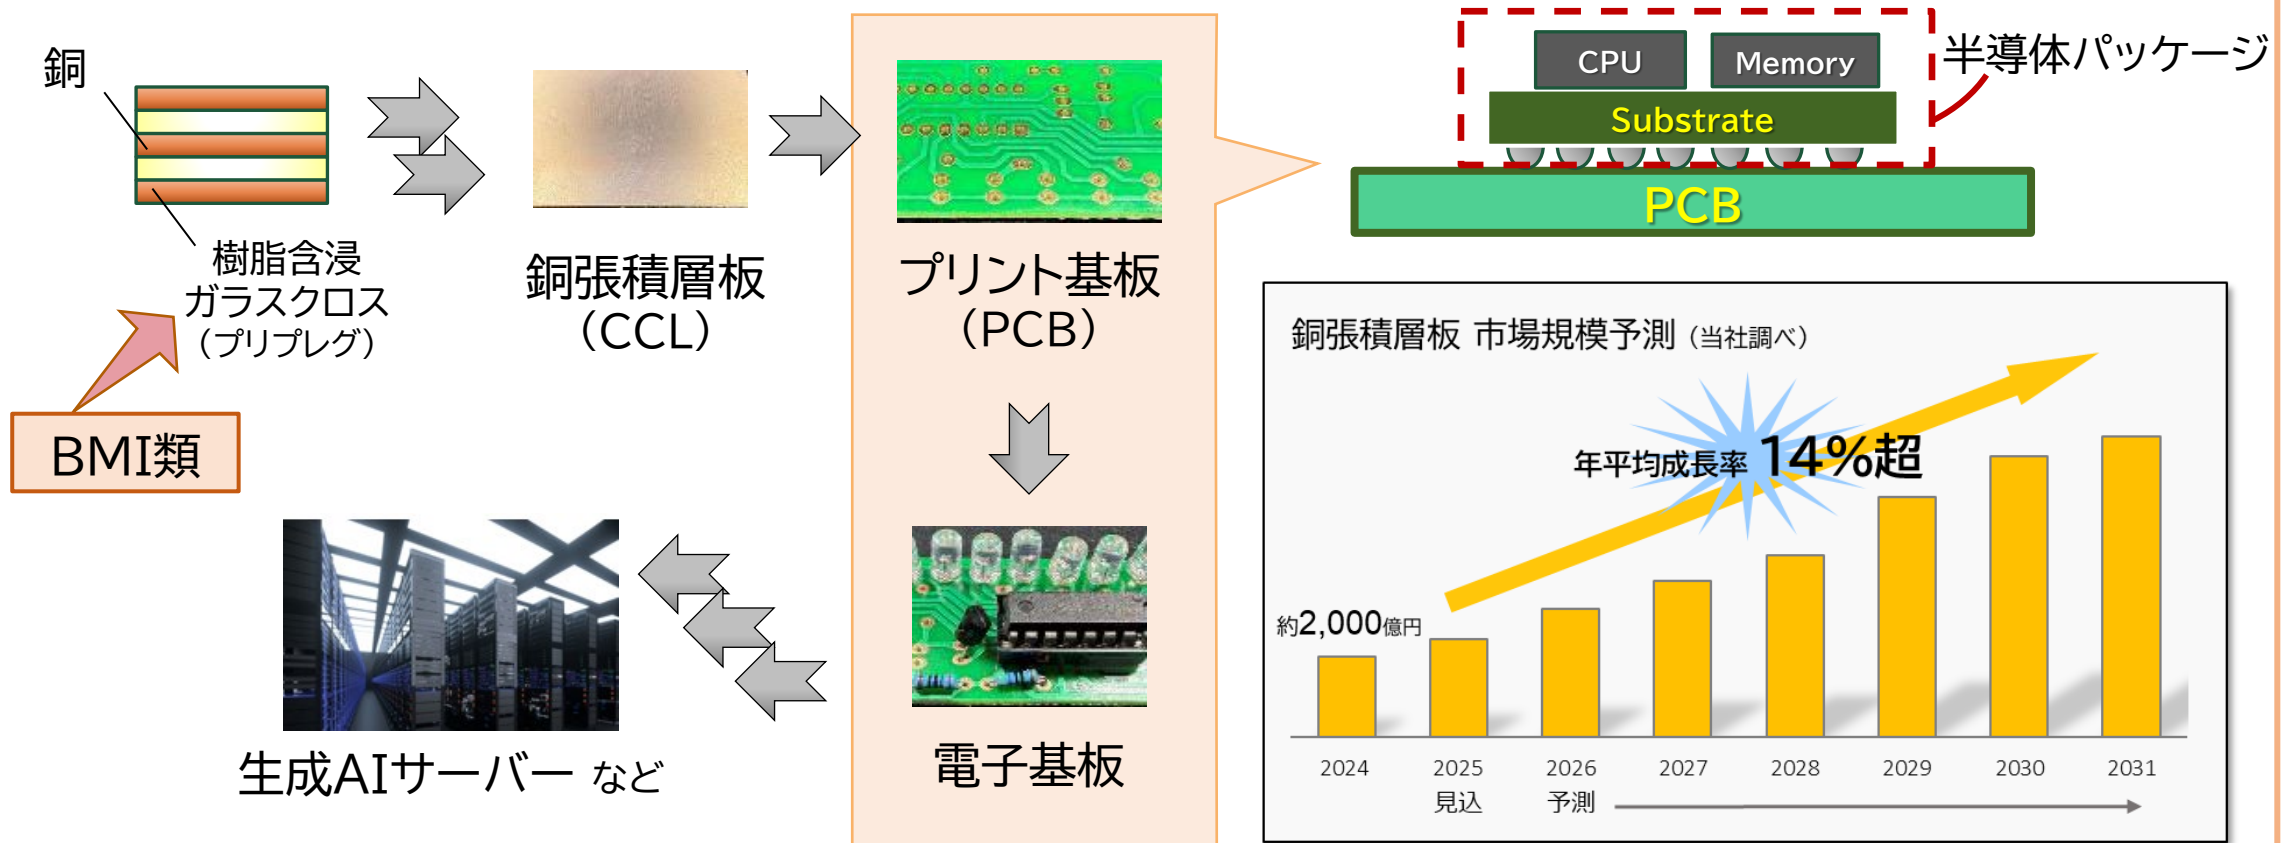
銅

樹脂含浸
ガラスクロス
（プリプレグ）

BMI類

銅張積層板
（CCL）

プリント基板
（PCB）

電子基板

生成AIサーバー など

CPU
Memory
Substrate
PCB
半導体パッケージ

銅張積層板 市場規模予測（当社調べ）

年平均成長率 14%超

約2,000億円

2024
2025
見込
2026
予測
2027
2028
2029
2030
2031